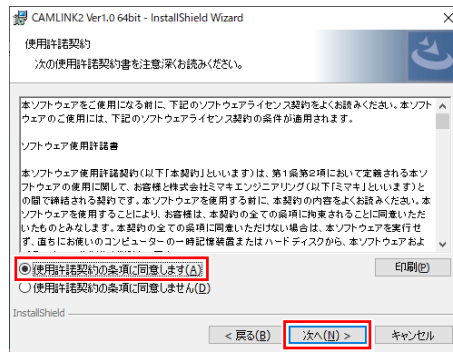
CAMLINK2 Ver1.0 64bit - InstallShield Wizard

使用許諾契約
次の使用許諾契約書を注意深くお読みください。

本ソフトウェアをご使用になる前に、下記のソフトウェアライセンス契約をよくお読みください。本ソフトウェアのご使用には、下記のソフトウェアライセンス契約の条件が適用されます。

ソフトウェア使用許諾書

本ソフトウェア使用許諾契約（以下「本契約」といいます）は、第1条第2項において定義される本ソフトウェアの使用に関して、お客様と株式会社ミマキエンジニアリング（以下「ミマキ」といいます）との間で締結される契約です。本ソフトウェアを使用する前に、本契約の内容をよくお読みください。本ソフトウェアを使用することにより、お客様は、本契約の全ての条項に拘束されることに同意いただいたものとみなします。本契約の全ての条項に同意いただけない場合は、本ソフトウェアを実行せず、直ちにお使いのコンピューターの一時記憶装置またはハードディスクから、本ソフトウェアおよ

使用許諾契約の条項に同意します(A)
使用許諾契約の条項に同意しません(D)

印刷(P)

InstallShield

< 戻る(B)
次へ(N) >
キャンセル